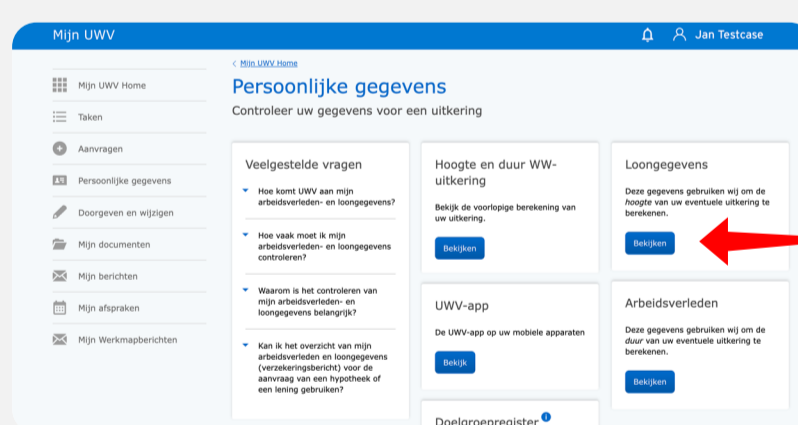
Mijn UWV

Jan Testcase

Mijn UWV Home
Taken
Aanvragen
Persoonlijke gegevens
Doorgeven en wijzigen
Mijn documenten
Mijn berichten
Mijn afspraken
Mijn Werkmapberichten

< Mijn UWV Home

Persoonlijke gegevens

Controleer uw gegevens voor een uitkering

Veelgestelde vragen

Hoe komt UWV aan mijn arbeidsverleden- en loongegevens?

Hoe vaak moet ik mijn arbeidsverleden- en loongegevens controleren?

Waarom is het controleren van mijn arbeidsverleden- en loongegevens belangrijk?

Kan ik het overzicht van mijn arbeidsverleden en loongegevens (verzekeringsbericht) voor de aanvraag van een hypotheek of een lening gebruiken?

Hoogte en duur WW-uitkering

Bekijk de voorlopige berekening van uw uitkering.

Bekijken

UWV-app

De UWV-app op uw mobiele apparaten

Bekijk

Doelgroepregister

Loongegevens

Deze gegevens gebruiken wij om de *hoogte* van uw eventuele uitkering te berekenen.

Bekijken

Arbeidsverleden

Deze gegevens gebruiken wij om de *duur* van uw eventuele uitkering te berekenen.

Bekijken